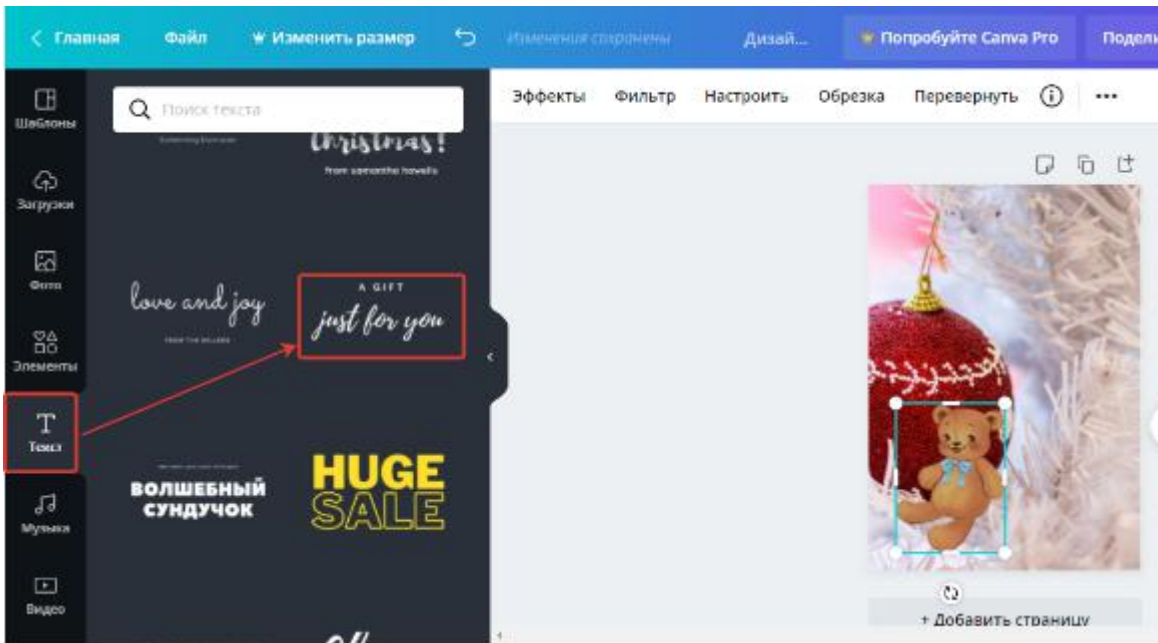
< Главная Файл Изменить размер Изменения сохранены Дизай... Попробуйте Canva Pro Подели

Шаблоны
Загрузки
Фото
Элементы
Текст
Музыка
Видео

Поиск текста

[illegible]
Christmas!
from samantha howells

love and joy
FROM THE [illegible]

A GIFT
just for you

ВОЛШЕБНЫЙ СУНДУЧОК

HUGE SALE

Эффекты Фильтр Настроить Обрезка Перевернуть ⓘ •••

+ Добавить страницу